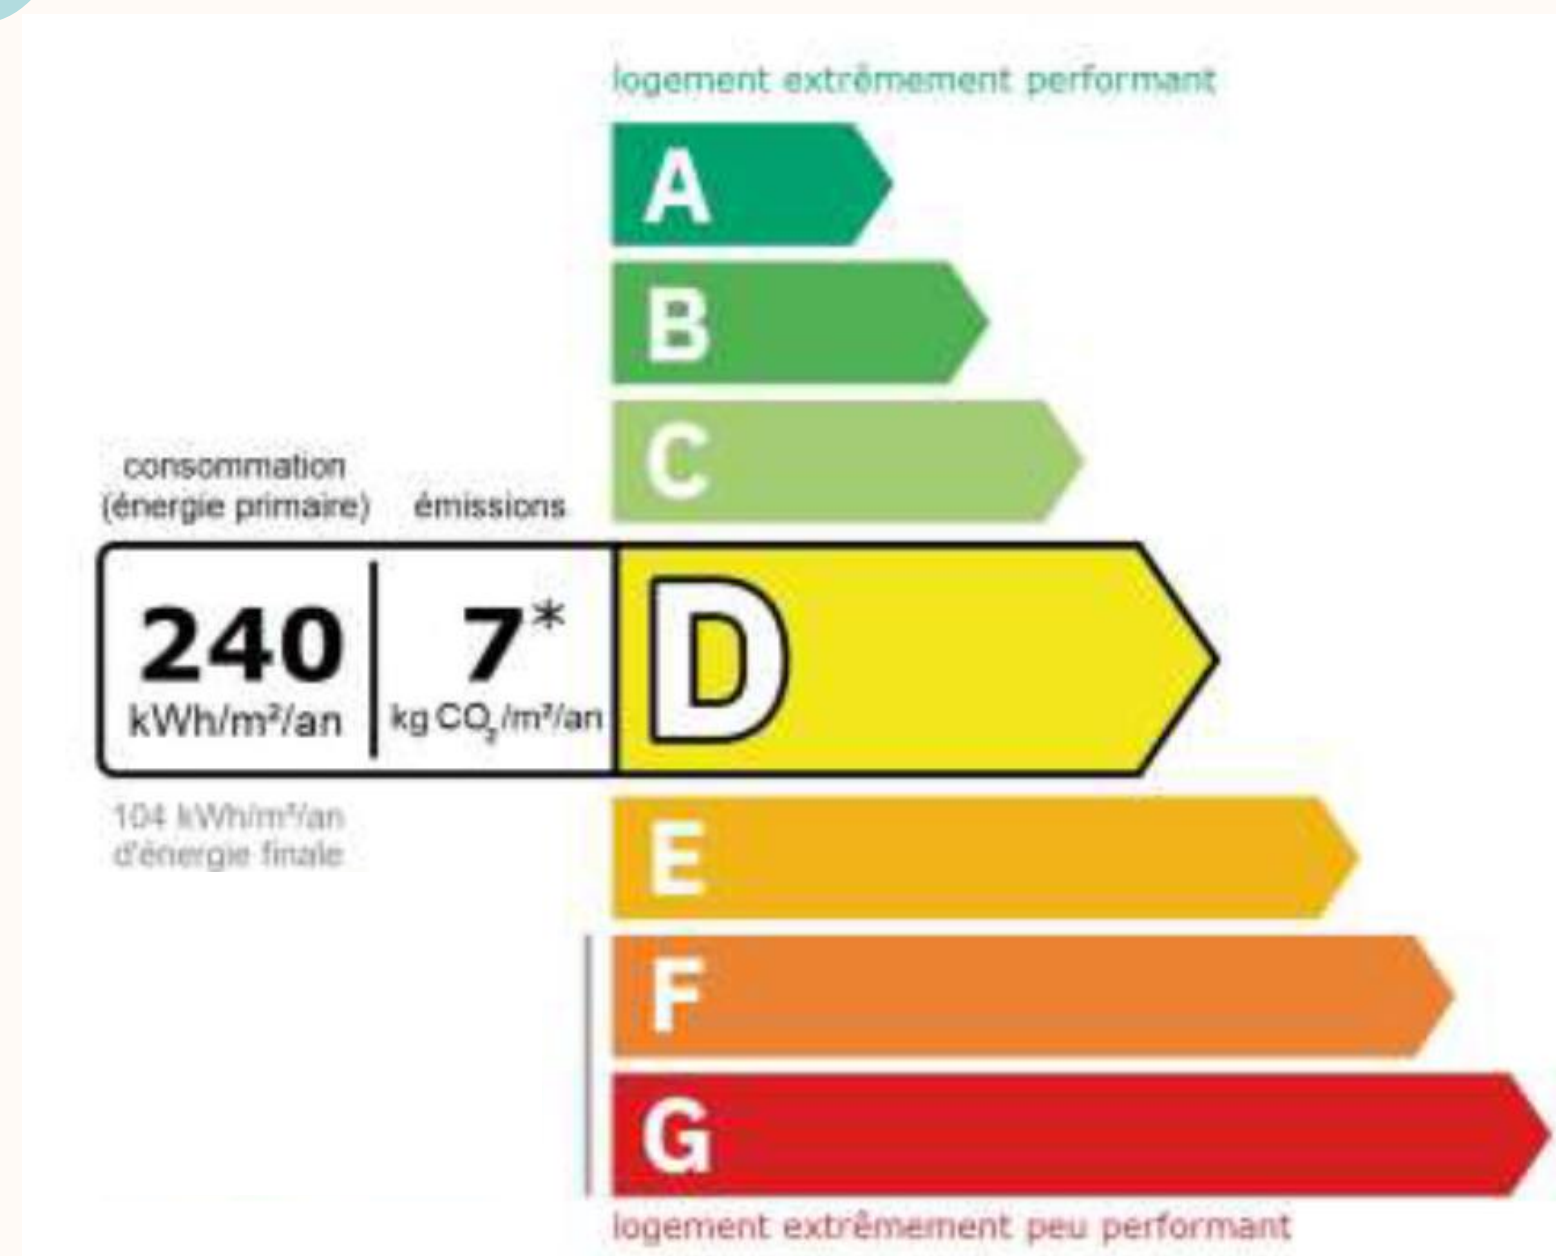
logement extrêmement performant

A

B

C

consommation (énergie primaire)

émissions

240 kWh/m²/an

7* kg $CO_2$/m²/an

D

104 kWh/m²/an d'énergie finale

E

F

G

logement extrêmement peu performant